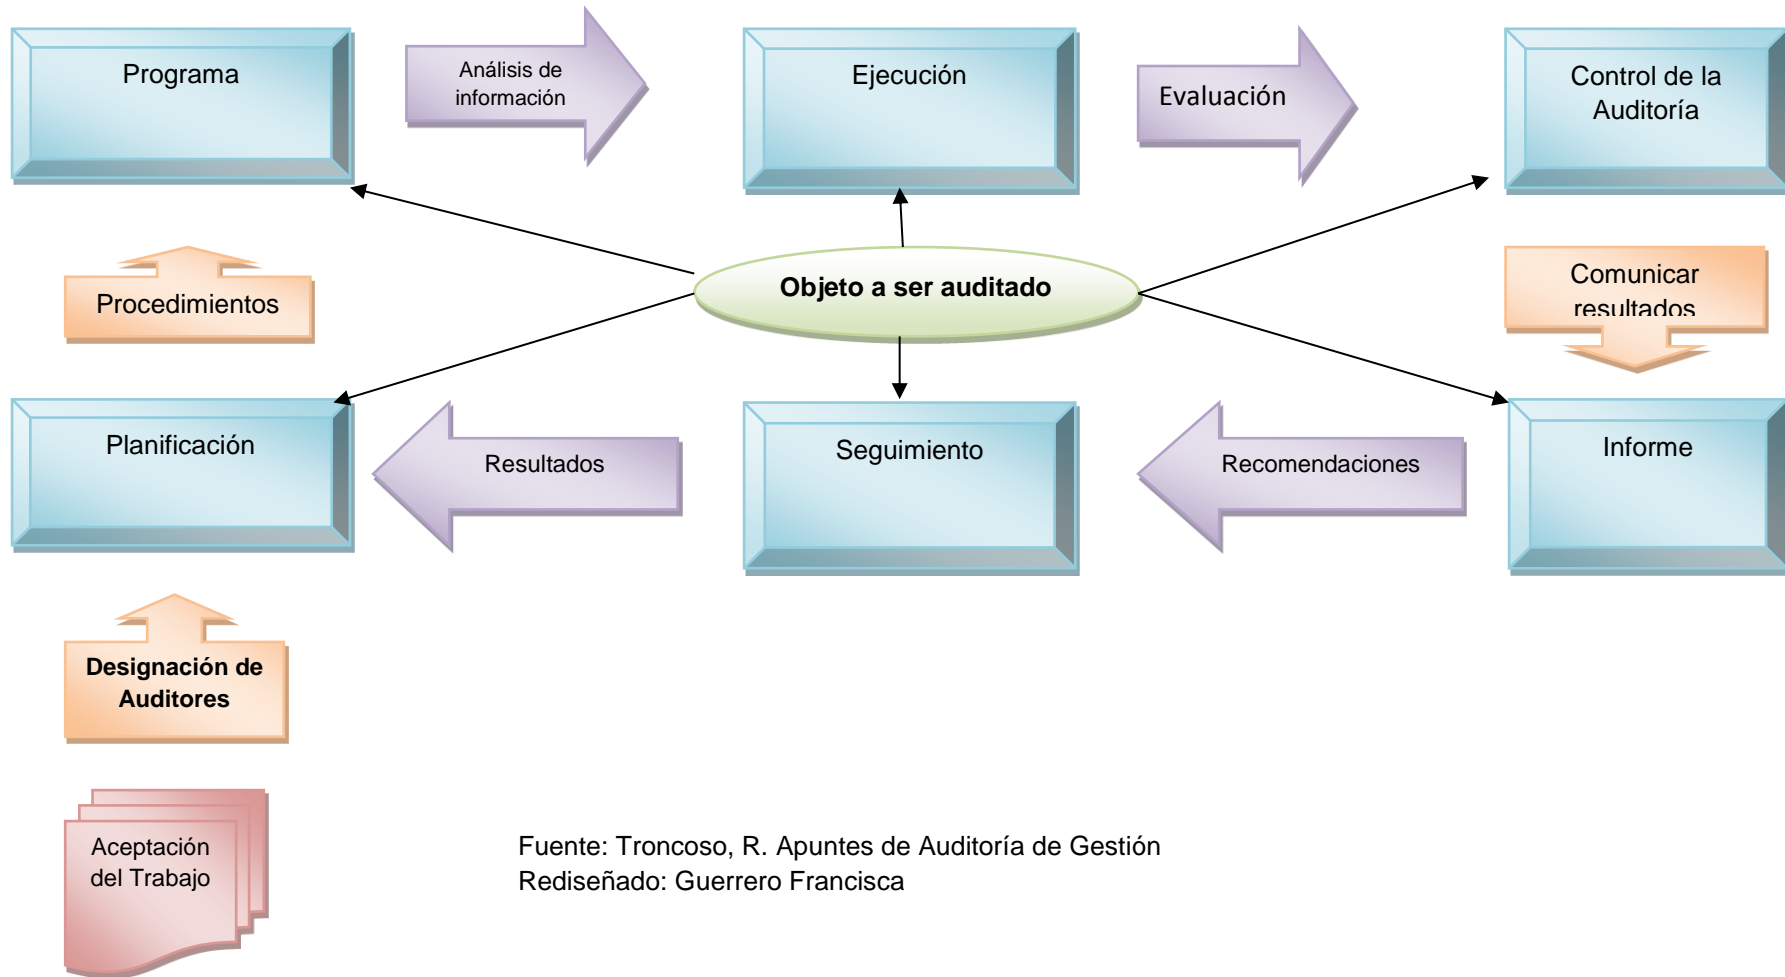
Programa

Análisis de información

Ejecución

Evaluación

Control de la Auditoría

Procedimientos

Objeto a ser auditado

Comunicar resultados

Planificación

Resultados

Seguimiento

Recomendaciones

Informe

Designación de Auditores

Aceptación del Trabajo

Fuente: Troncoso, R. Apuntes de Auditoría de Gestión
Rediseñado: Guerrero Francisca